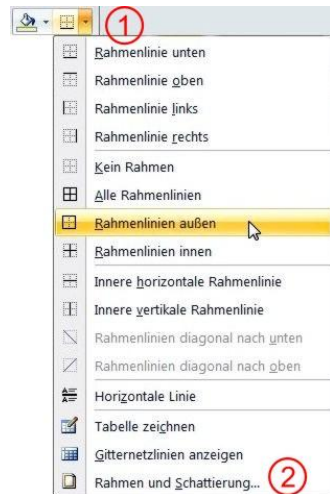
1

Rahmenlinie unten
Rahmenlinie oben
Rahmenlinie links
Rahmenlinie rechts
Kein Rahmen
Alle Rahmenlinien
Rahmenlinien außen
Rahmenlinien innen
Innere horizontale Rahmenlinie
Innere vertikale Rahmenlinie
Rahmenlinien diagonal nach unten
Rahmenlinien diagonal nach oben
Horizontale Linie
Tabelle zeichnen
Gitternetzlinien anzeigen
Rahmen und Schattierung...

2